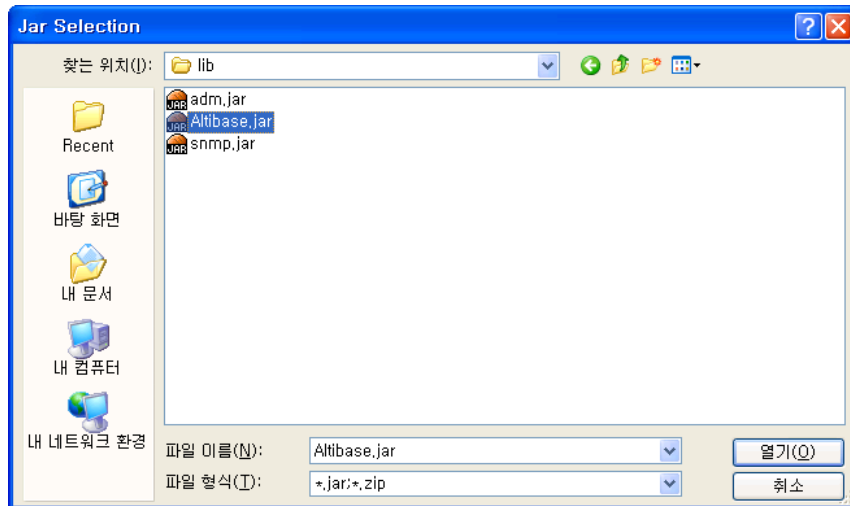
Jar Selection

?

찾는 위치(I): lib

Recent

바탕 화면

내 문서

내 컴퓨터

내 네트워크 환경

adm.jar
Altibase.jar
snmp.jar

JAR
JAR
JAR

파일 이름(N): Altibase.jar

파일 형식(T): *.jar;*.zip

열기(O)

취소